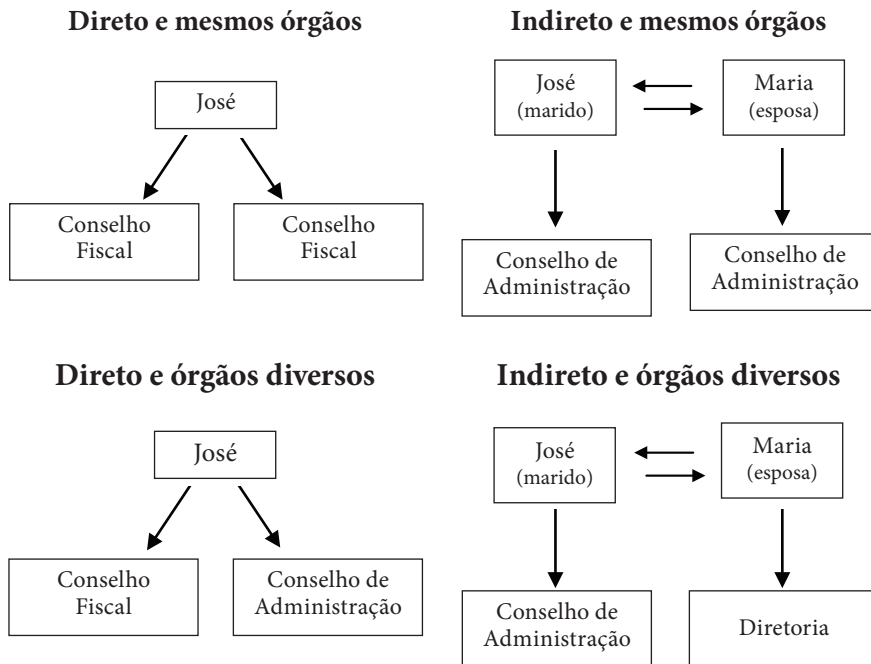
Direto e mesmos órgãos

José

Conselho Fiscal

Conselho Fiscal

Indireto e mesmos órgãos

José (marido)

Maria (esposa)

Conselho de Administração

Conselho de Administração

Direto e órgãos diversos

José

Conselho Fiscal

Conselho de Administração

Indireto e órgãos diversos

José (marido)

Maria (esposa)

Conselho de Administração

Diretoria